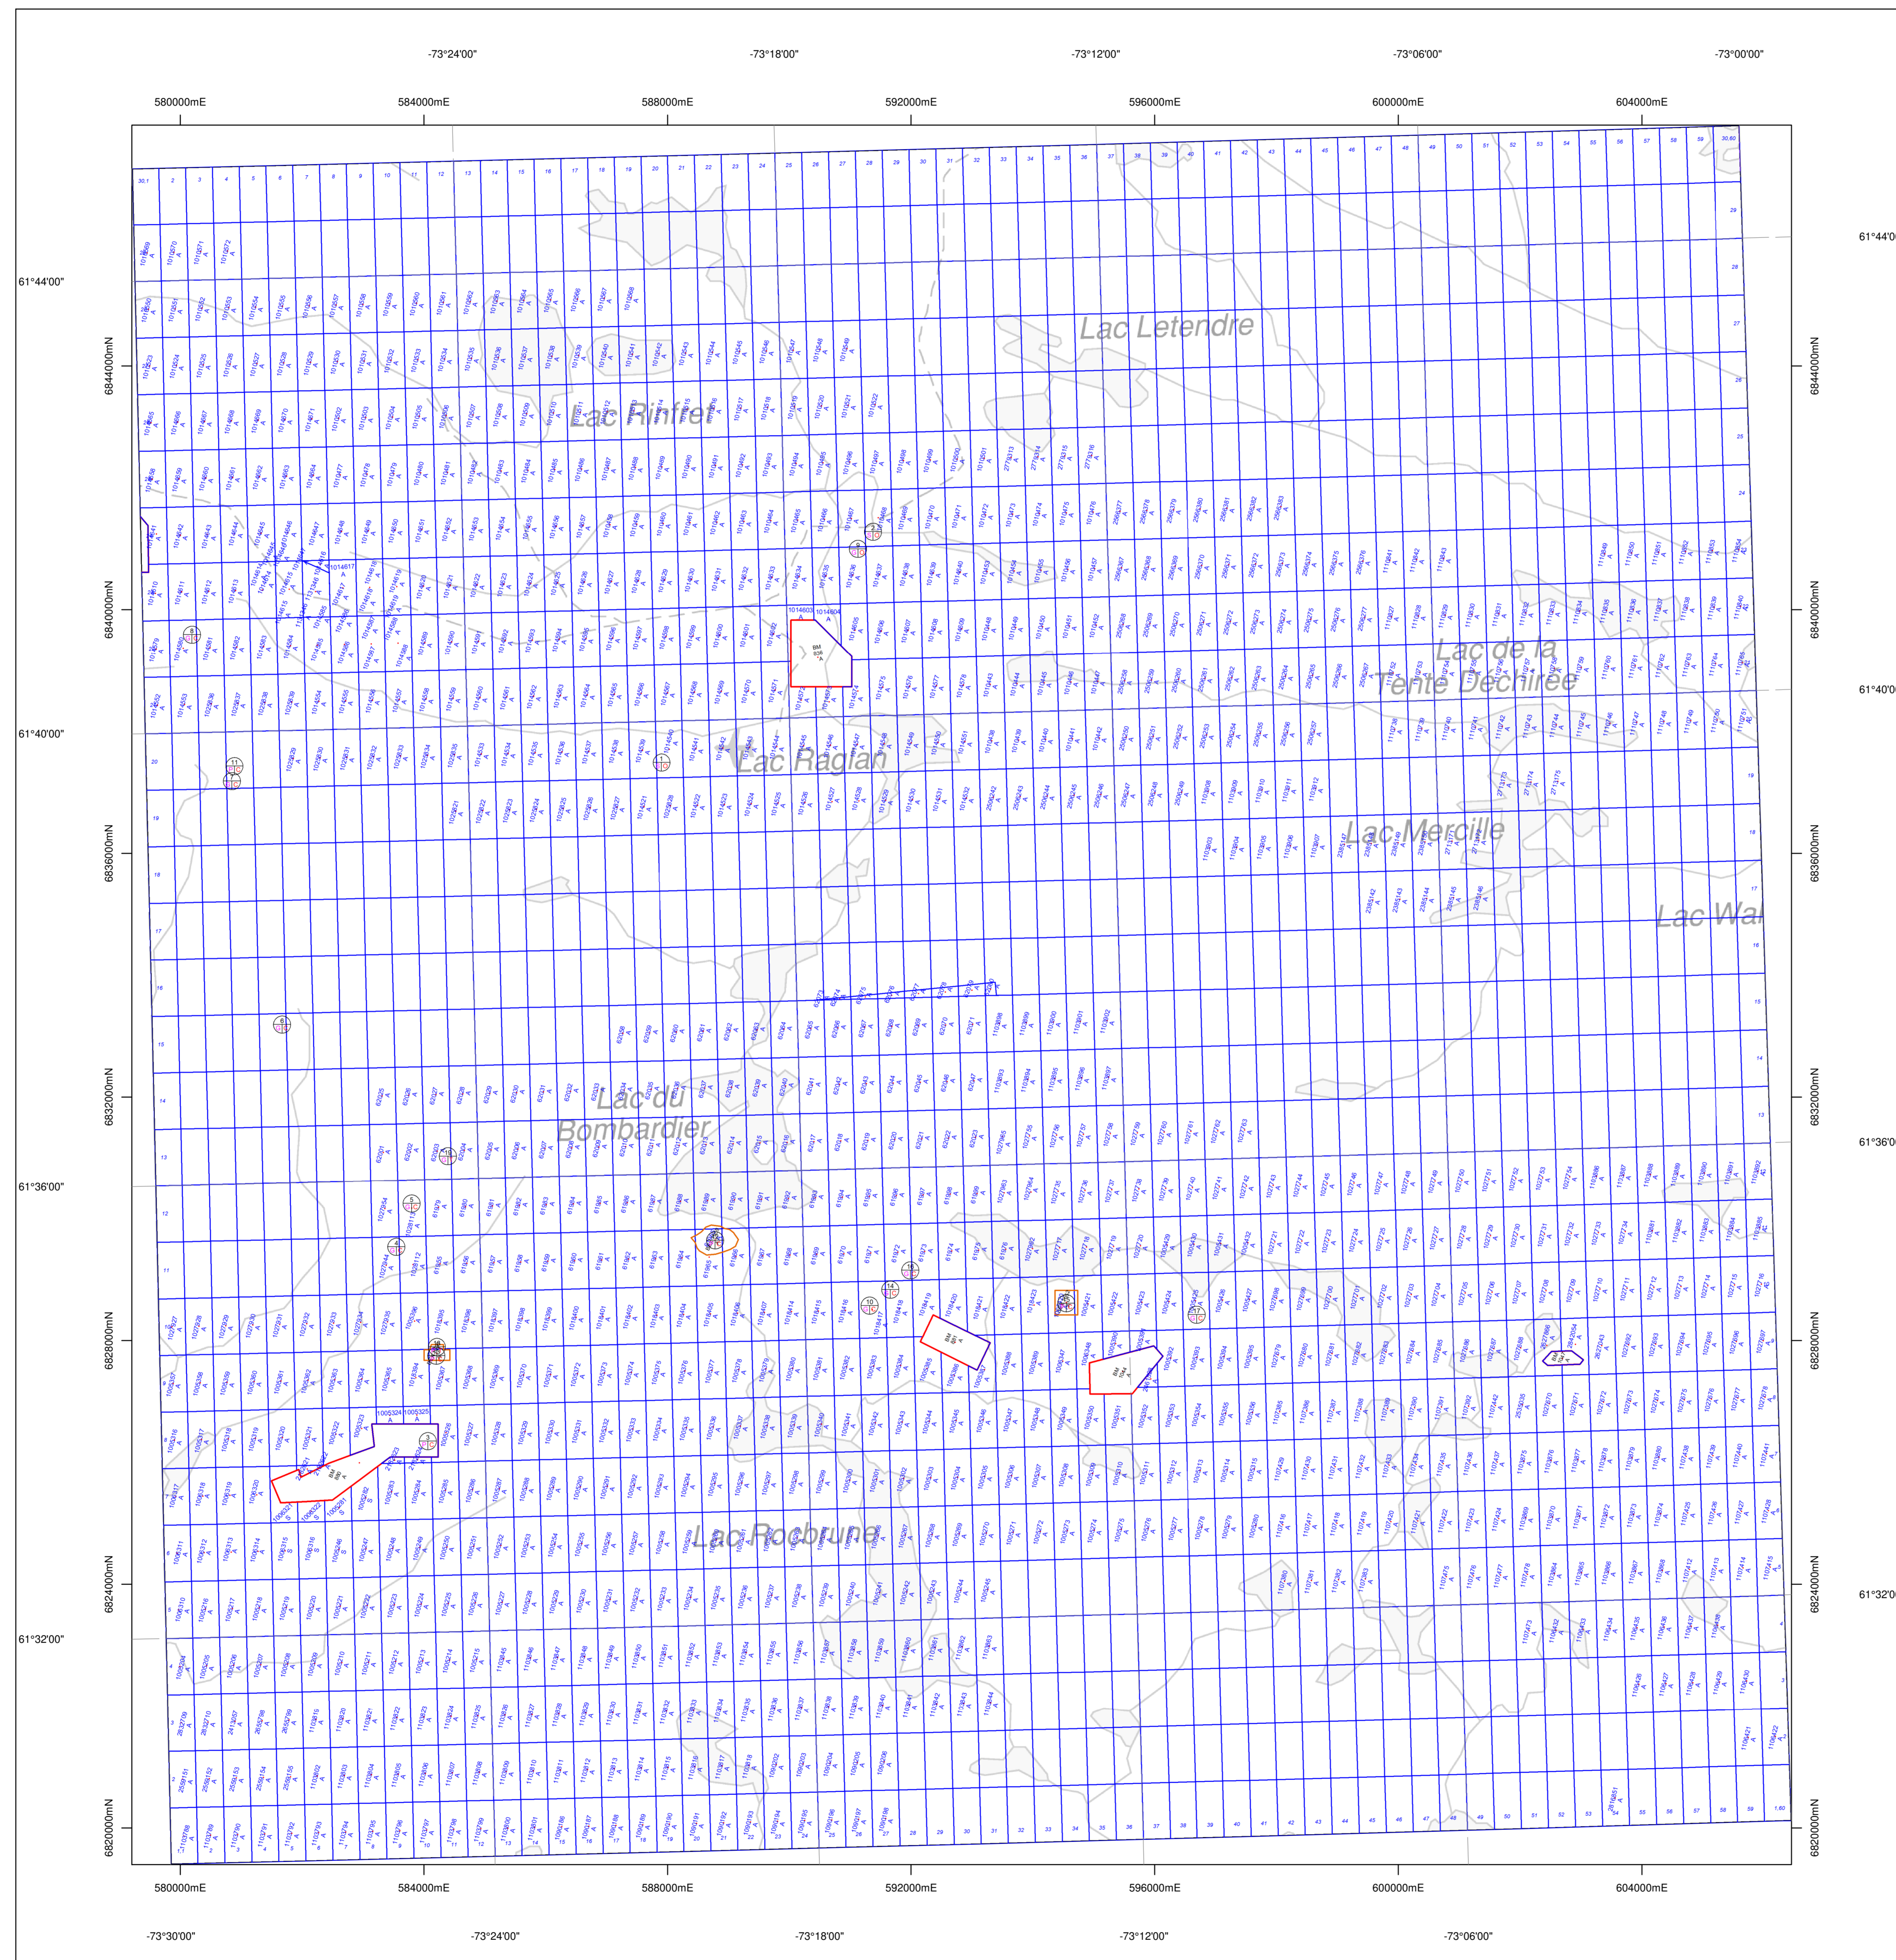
-73°24'00"
-73°18'00"
-73°12'00"
-73°06'00"
-73°00'00"

580000mE
584000mE
588000mE
592000mE
596000mE
600000mE
604000mE

61°44'00"
61°44'0
6844000mN
6844000mN
61°40'00"
61°40'0
6840000mN
6840000mN
6836000mN
6836000mN
61°36'00"
61°36'0
6832000mN
6832000mN
6828000mN
6828000mN
61°32'00"
61°32'0
6824000mN
6824000mN
6820000mN
6820000mN

Lac Letendre
Lac Rinfret
Lac de la Tente Déchirée
Lac Raglan
Lac Mercille
Lac Wa
Lac du Bombardier
Lac Roberune

580000mE
584000mE
588000mE
592000mE
596000mE
600000mE
604000mE

-73°30'00"
-73°24'00"
-73°18'00"
-73°12'00"
-73°06'00"